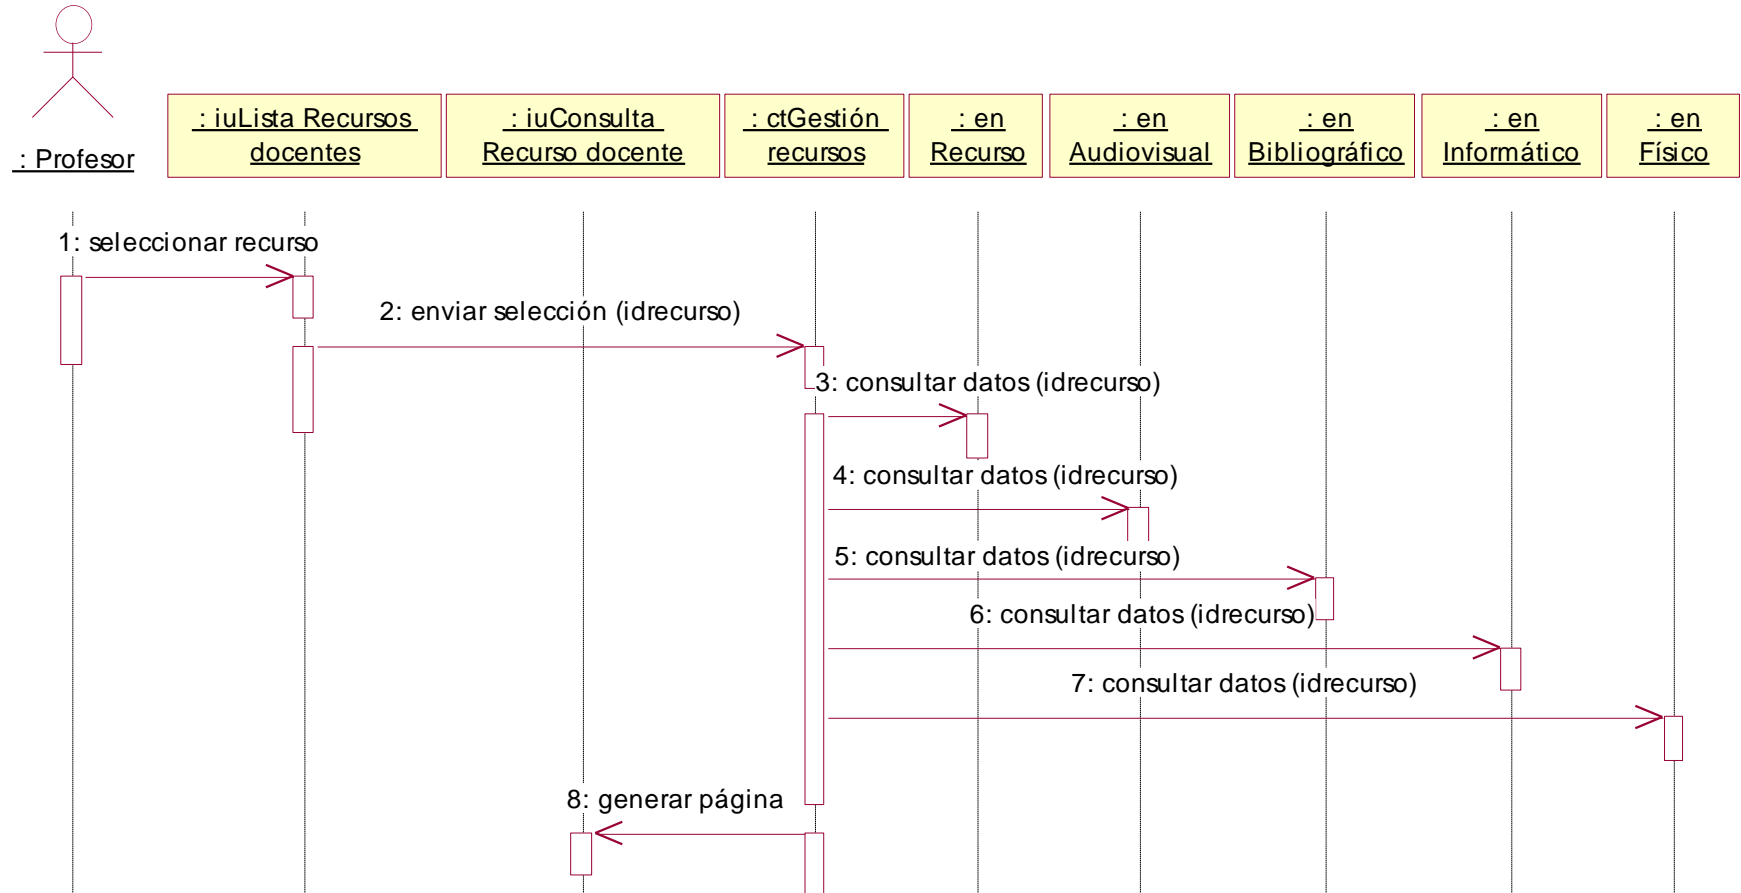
: Profesor

: iuLista Recursos docentes

: iuConsulta Recurso docente

: ctGestión recursos

: en Recurso

: en Audiovisual

: en Bibliográfico

: en Informático

: en Físico

1: seleccionar recurso

2: enviar selección (idrecurso)

3: consultar datos (idrecurso)

4: consultar datos (idrecurso)

5: consultar datos (idrecurso)

6: consultar datos (idrecurso)

7: consultar datos (idrecurso)

8: generar página